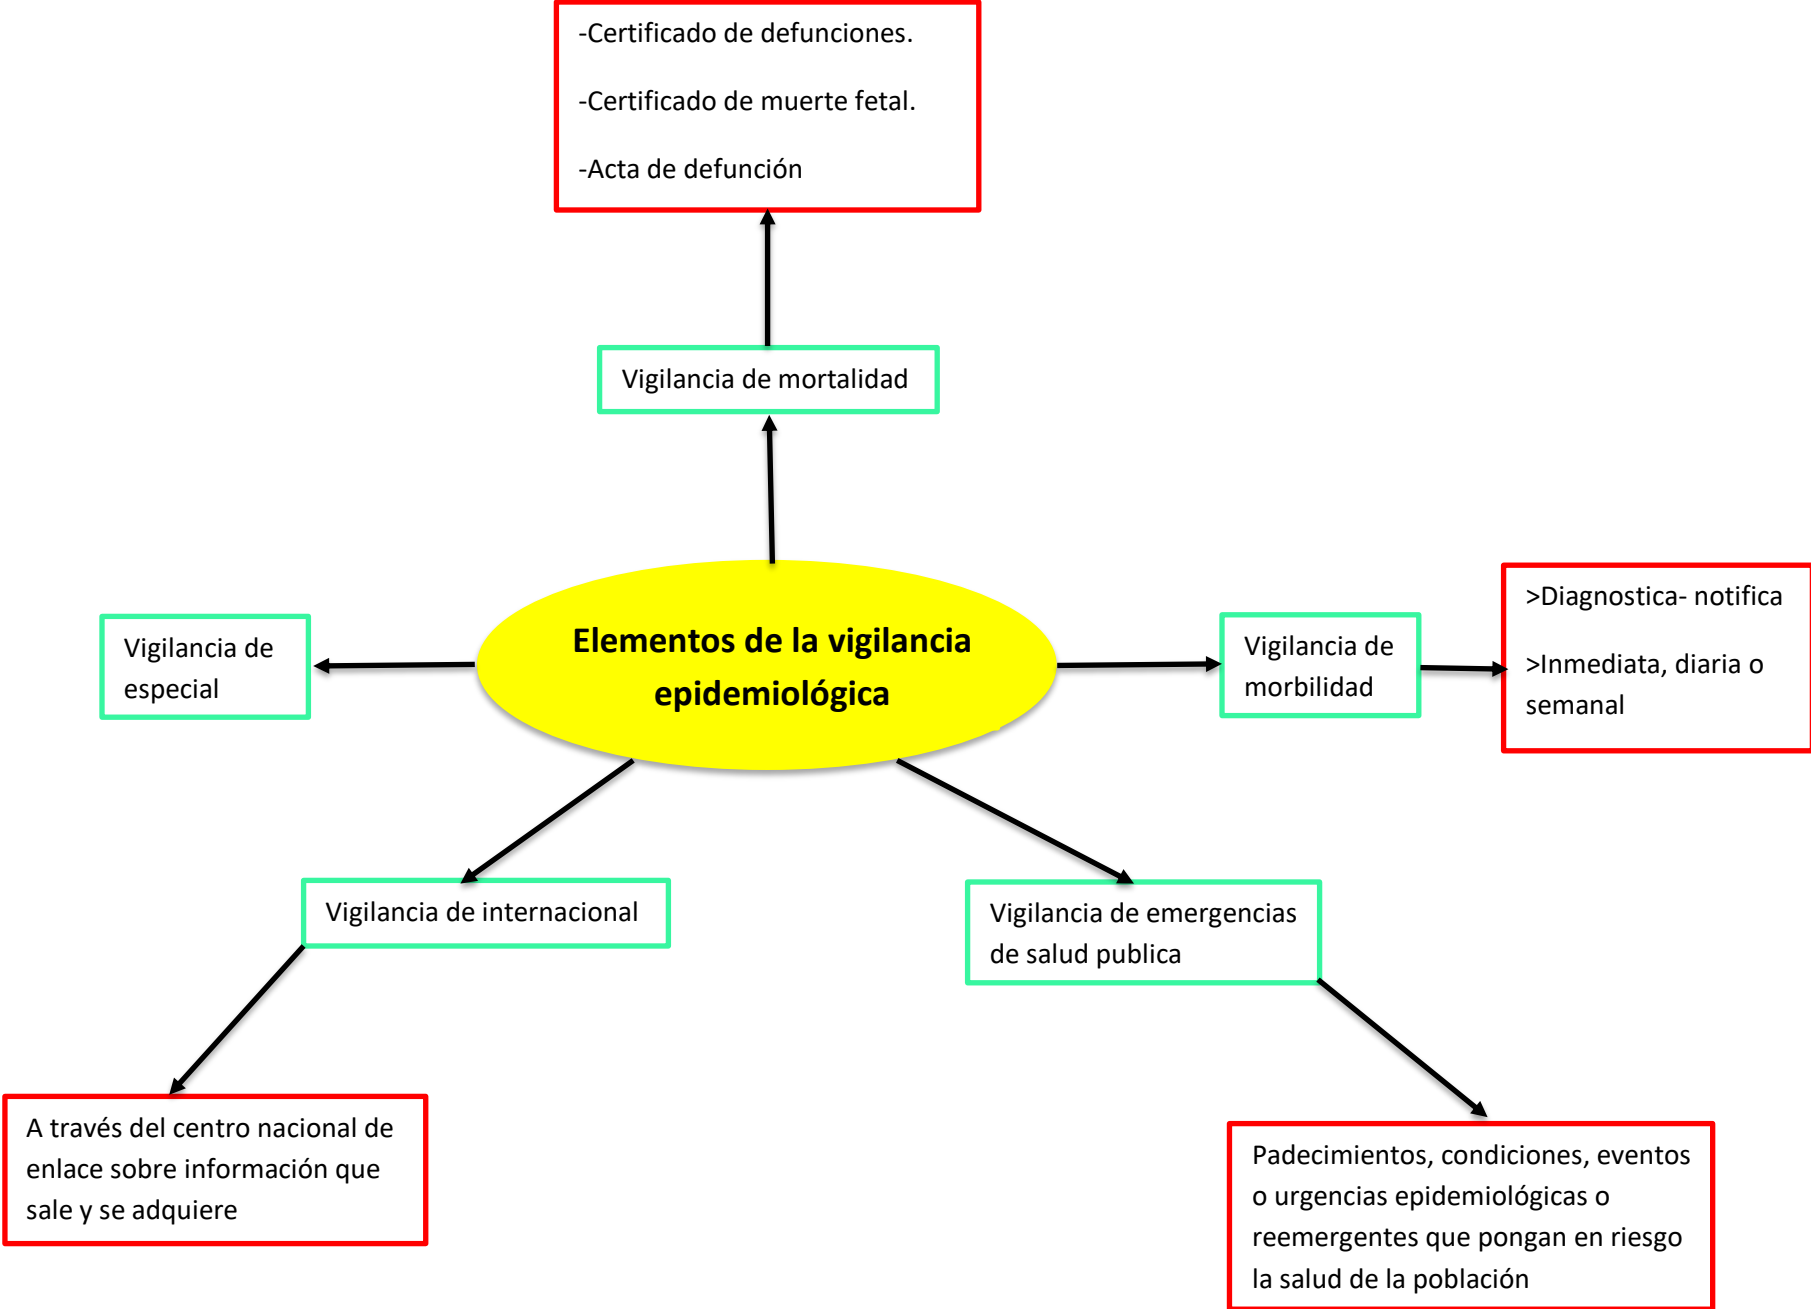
-Certificado de defunciones.

-Certificado de muerte fetal.

-Acta de defunción

Vigilancia de mortalidad

Elementos de la vigilancia epidemiológica

Vigilancia de especial

Vigilancia de morbilidad

>Diagnostica- notifica

>Inmediata, diaria o semanal

Vigilancia de internacional

Vigilancia de emergencias de salud publica

A través del centro nacional de enlace sobre información que sale y se adquiere

Padecimientos, condiciones, eventos o urgencias epidemiológicas o reemergentes que pongan en riesgo la salud de la población